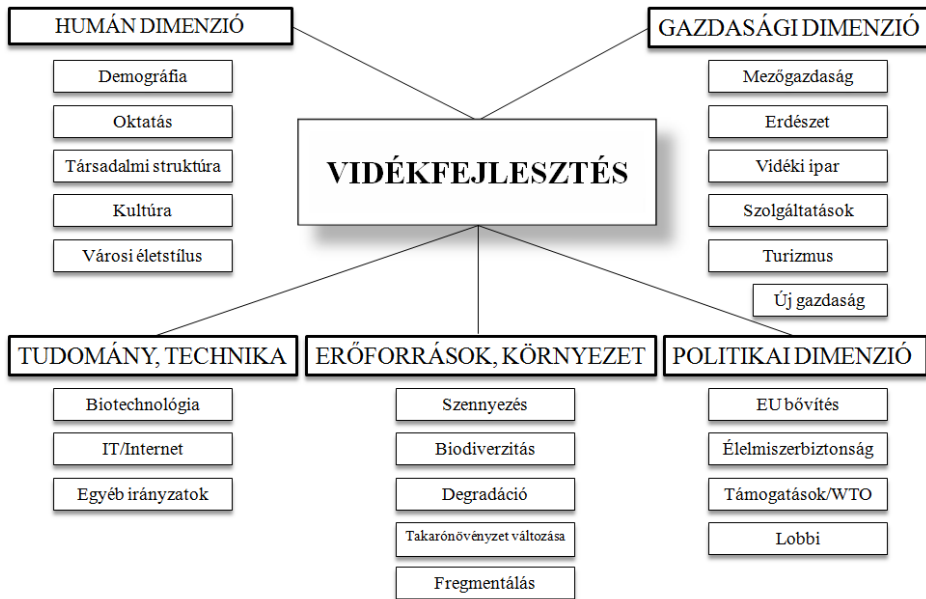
HUMÁN DIMENZIÓ

Demográfia

Oktatás

Társadalmi struktúra

Kultúra

Városi életstílus

GAZDASÁGI DIMENZIÓ

Mezőgazdaság

Erdészet

Vidéki ipar

Szolgáltatások

Turizmus

Új gazdaság

VIDÉKFEJLESZTÉS

TUDOMÁNY, TECHNIKA

Biotechnológia

IT/Internet

Egyéb irányzatok

ERŐFORRÁSOK, KÖRNYEZET

Szennyezés

Biodiverzitás

Degradáció

Takarónövényzet változása

Fregmentálás

POLITIKAI DIMENZIÓ

EU bővítés

Élelmiszerbiztonság

Támogatások/WTO

Lobbi